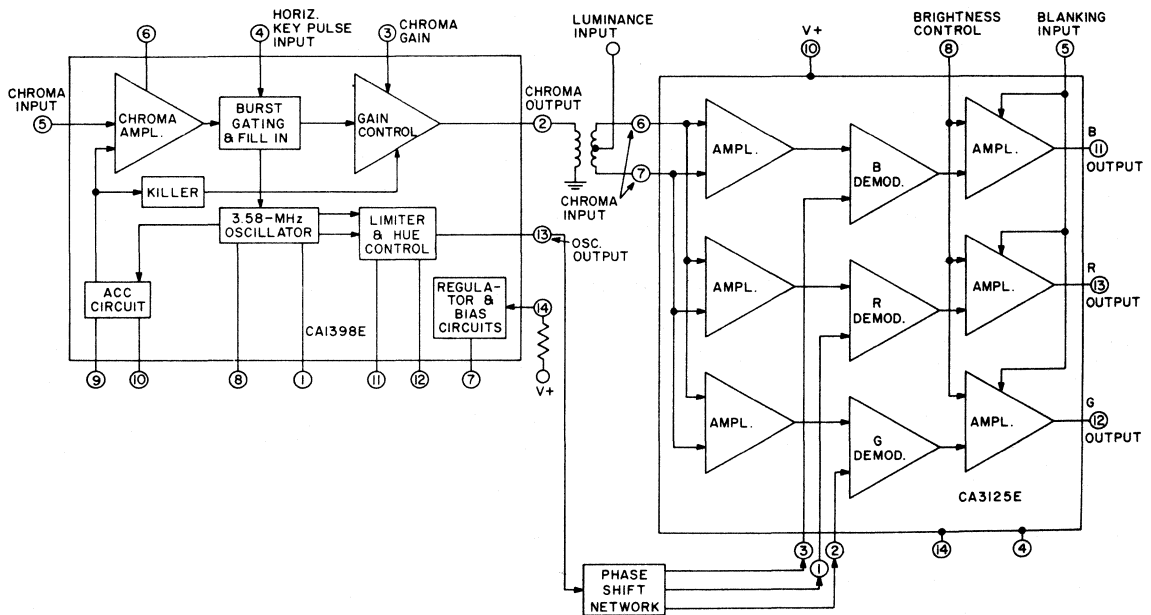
6
4 HORIZ. KEY PULSE INPUT
3 CHROMA GAIN
CHROMA INPUT
5
CHROMA AMPL.
BURST GATING & FILL IN
GAIN CONTROL
CHROMA OUTPUT
2
KILLER
3.58-MHz OSCILLATOR
LIMITER & HUE CONTROL
13
OSC. OUTPUT
ACC CIRCUIT
REGULATOR & BIAS CIRCUITS
14
CA1398E
9
10
8
1
11
12
7
V+

LUMINANCE INPUT
V+
10
BRIGHTNESS CONTROL
8
BLANKING INPUT
5
6
7
CHROMA INPUT
AMPL.
B DEMOD.
AMPL.
B
11
OUTPUT
AMPL.
R DEMOD.
AMPL.
R
13
OUTPUT
AMPL.
G DEMOD.
AMPL.
G
12
OUTPUT
CA3125E
3
1
2
14
4
PHASE SHIFT NETWORK